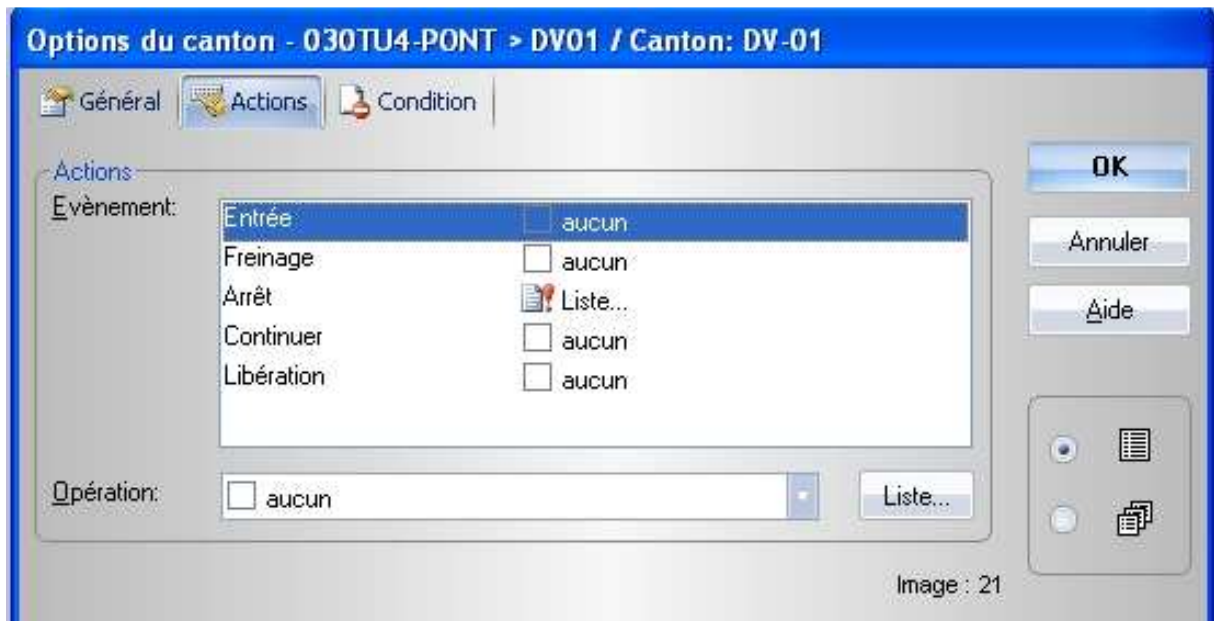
Options du canton - 030TU4-PONT > DV01 / Canton: DV-01

Général | Actions | Condition

Actions

Evènement:

| | |
|---|---|
| Entrée | aucun |
| Freinage | aucun |
| Arrêt | Liste... |
| Continuer | aucun |
| Libération | aucun |

Opération: aucun

Liste...

OK

Annuler

Aide

Image : 21